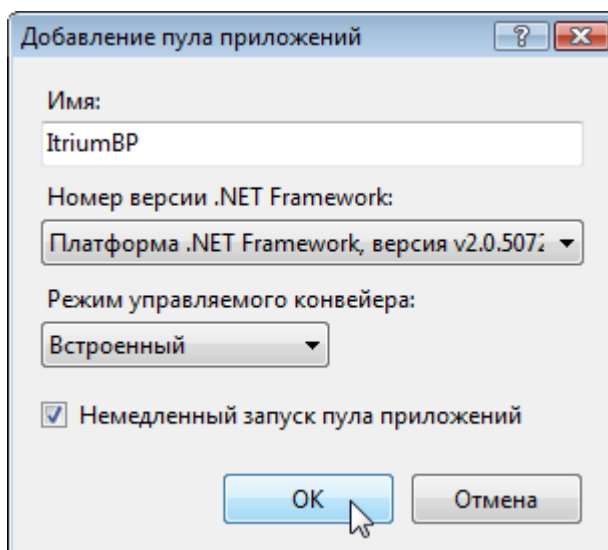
Добавление пула приложений

?

Имя:

ItriumBP

Номер версии .NET Framework:

Платформа .NET Framework, версия v2.0.5072

Режим управляемого конвейера:

Встроенный

Немедленный запуск пула приложений

OK

Отмена